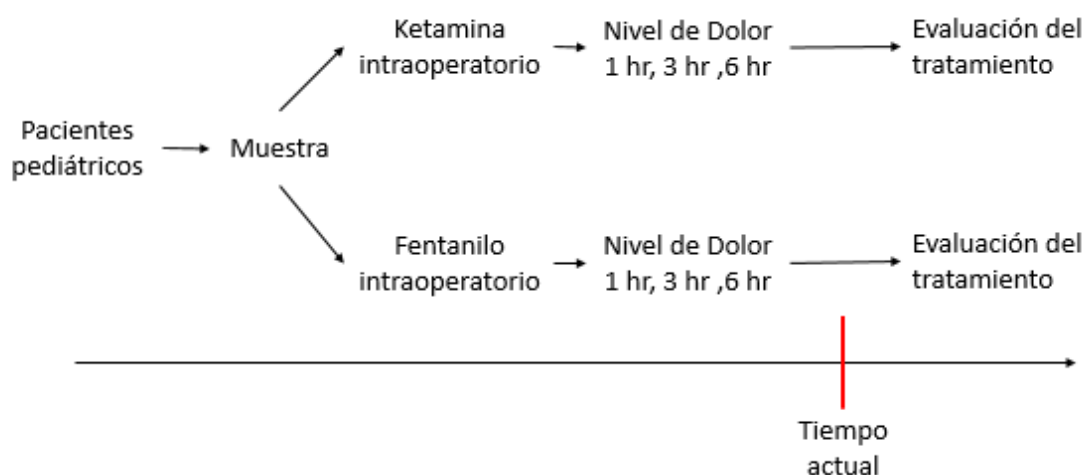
Pacientes pediátricos

Muestra

Ketamina intraoperatorio

Nivel de Dolor 1 hr, 3 hr ,6 hr

Evaluación del tratamiento

Fentanilo intraoperatorio

Nivel de Dolor 1 hr, 3 hr ,6 hr

Evaluación del tratamiento

Tiempo actual